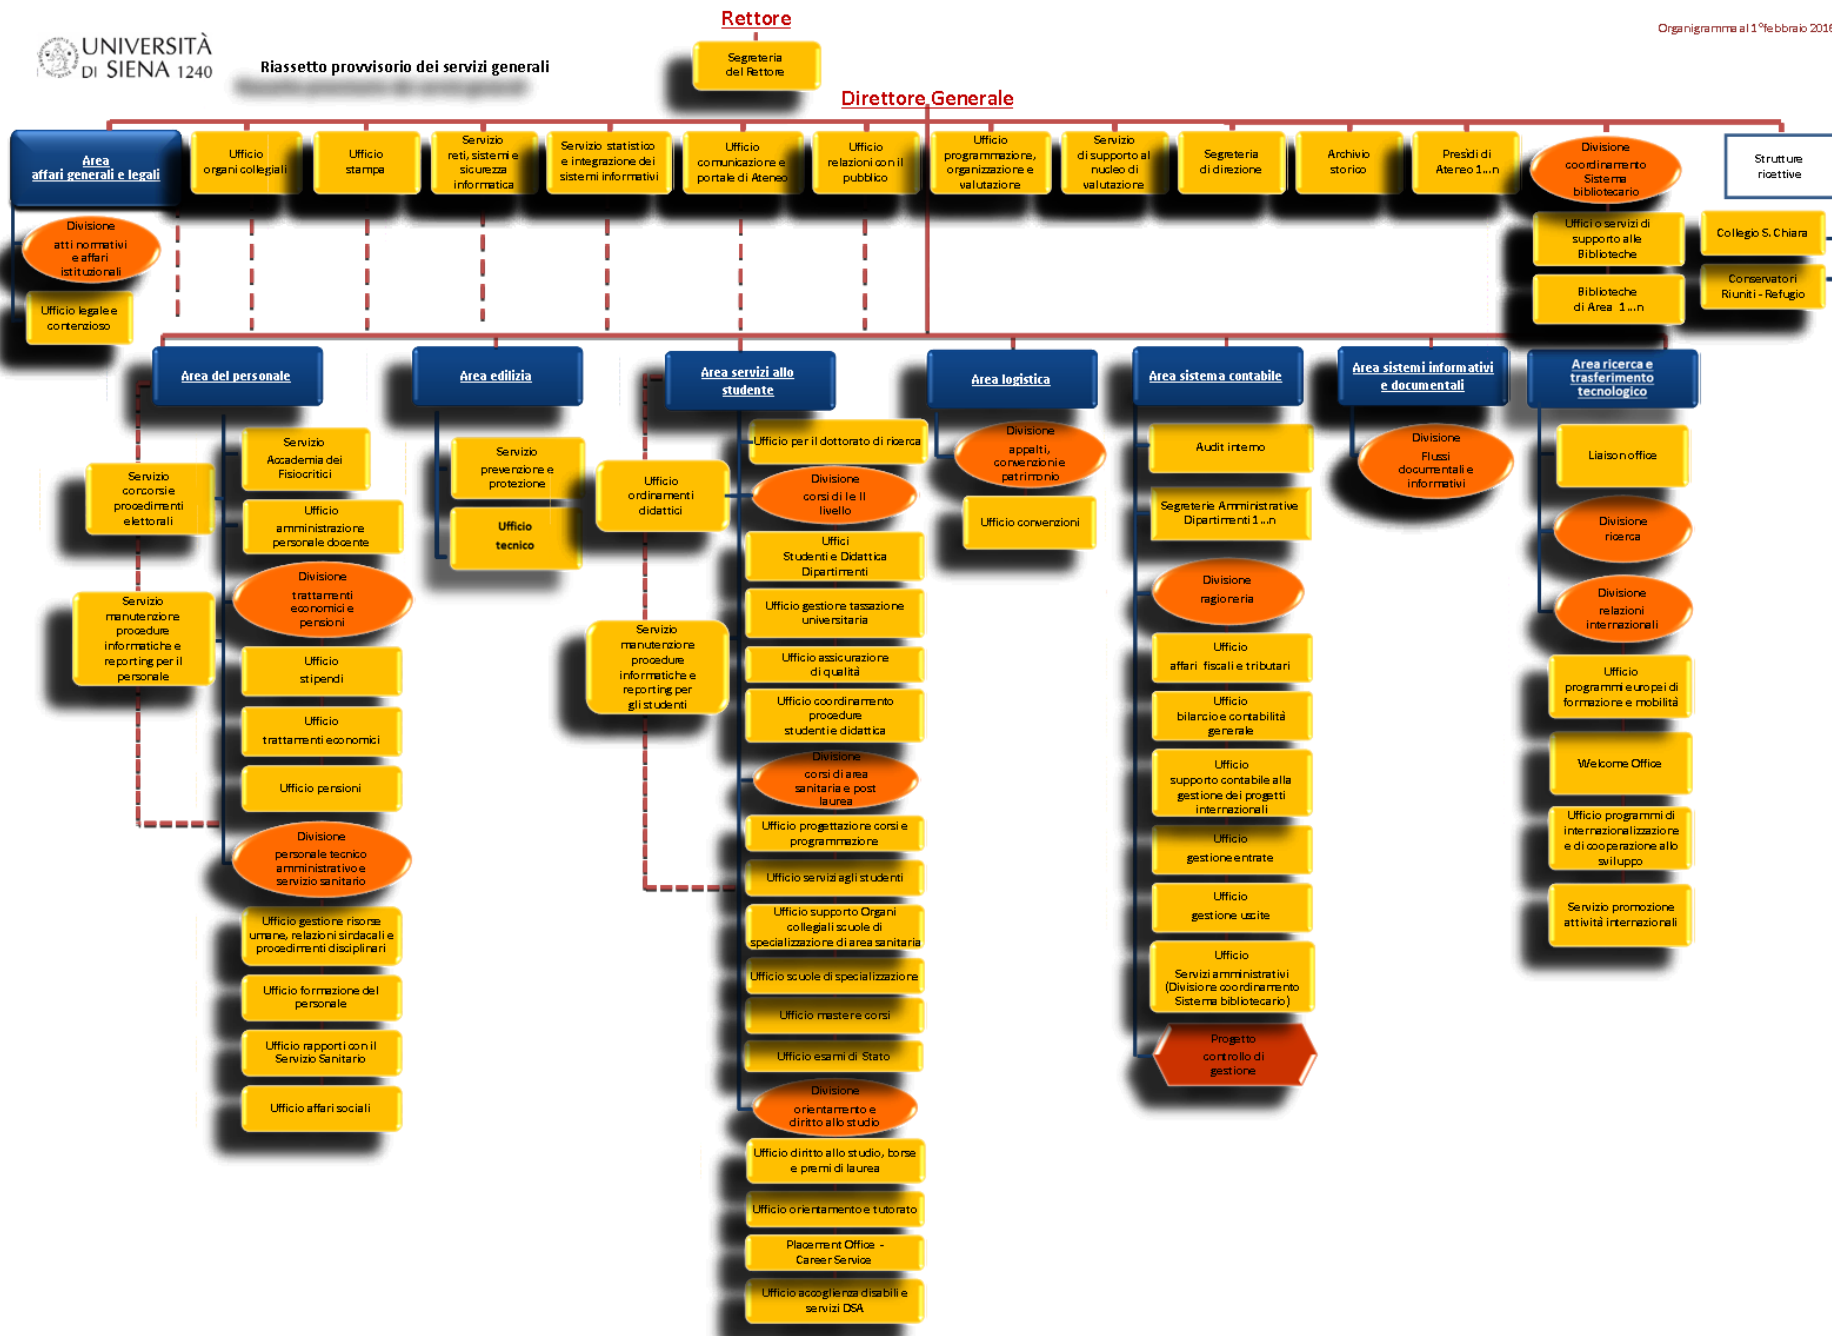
UNIVERSITÀ DI SIENA 1240

Riassetto provvisorio dei servizi generali

Rettore

Segreteria del Rettore

Organigramma al 1°febbraio 2016

Direttore Generale

Area affari generali e legali

Ufficio organi collegiali

Ufficio stampa

Servizio reti, sistemi e sicurezza informatica

Servizio statistico e integrazione dei sistemi informativi

Ufficio comunicazione e portale di Ateneo

Ufficio relazioni con il pubblico

Ufficio programmazione, organizzazione e valutazione

Servizio di supporto al nucleo di valutazione

Segreteria di direzione

Archivio storico

Presidi di Ateneo 1…n

Divisione coordinamento Sistema bibliotecario

Strutture ricettive

Divisione atti normativi e affari istituzionali

Ufficio legale e contenzioso

Ufficio o servizi di supporto alle Biblioteche

Biblioteche di Area 1…n

Collegio S. Chiara

Conservatori Riuniti - Refugio

Area del personale

Servizio concorsi e procedimenti elettorali

Servizio manutenzione procedure informatiche e reporting per il personale

Servizio Accademia dei Fisiocritici

Ufficio amministrazione personale docente

Divisione trattamenti economici e pensioni

Ufficio stipendi

Ufficio trattamenti economici

Ufficio pensioni

Divisione personale tecnico amministrativo e servizio sanitario

Ufficio gestione risorse umane, relazioni sindacali e procedimenti disciplinari

Ufficio formazione del personale

Ufficio rapporti con il Servizio Sanitario

Ufficio affari sociali

Area edilizia

Servizio prevenzione e protezione

Ufficio tecnico

Area servizi allo studente

Ufficio ordinamenti didattici

Servizio manutenzione procedure informatiche e reporting per gli studenti

Ufficio per il dottorato di ricerca

Divisione corsi di I e II livello

Uffici Studenti e Didattica Dipartimenti

Ufficio gestione tassazione universitaria

Ufficio assicurazione di qualità

Ufficio coordinamento procedure studenti e didattica

Divisione corsi di area sanitaria e post laurea

Ufficio progettazione corsi e programmazione

Ufficio servizi agli studenti

Ufficio supporto Organi collegiali scuole di specializzazione di area sanitaria

Ufficio scuole di specializzazione

Ufficio master e corsi

Ufficio esami di Stato

Divisione orientamento e diritto allo studio

Ufficio diritto allo studio, borse e premi di laurea

Ufficio orientamento e tutorato

Placement Office - Career Service

Ufficio accoglienza disabili e servizi DSA

Area logistica

Divisione appalti, convenzioni e patrimonio

Ufficio convenzioni

Area sistema contabile

Audit interno

Segreterie Amministrative Dipartimenti 1…n

Divisione ragioneria

Ufficio affari fiscali e tributari

Ufficio bilancio e contabilità generale

Ufficio supporto contabile alla gestione dei progetti internazionali

Ufficio gestione entrate

Ufficio gestione uscite

Ufficio Servizi amministrativi (Divisione coordinamento Sistema bibliotecario)

Progetto controllo di gestione

Area sistemi informativi e documentali

Divisione Flussi documentali e informativi

Area ricerca e trasferimento tecnologico

Liaison office

Divisione ricerca

Divisione relazioni internazionali

Ufficio programmi europei di formazione e mobilità

Welcome Office

Ufficio programmi di internazionalizzazione e di cooperazione allo sviluppo

Servizio promozione attività internazionali